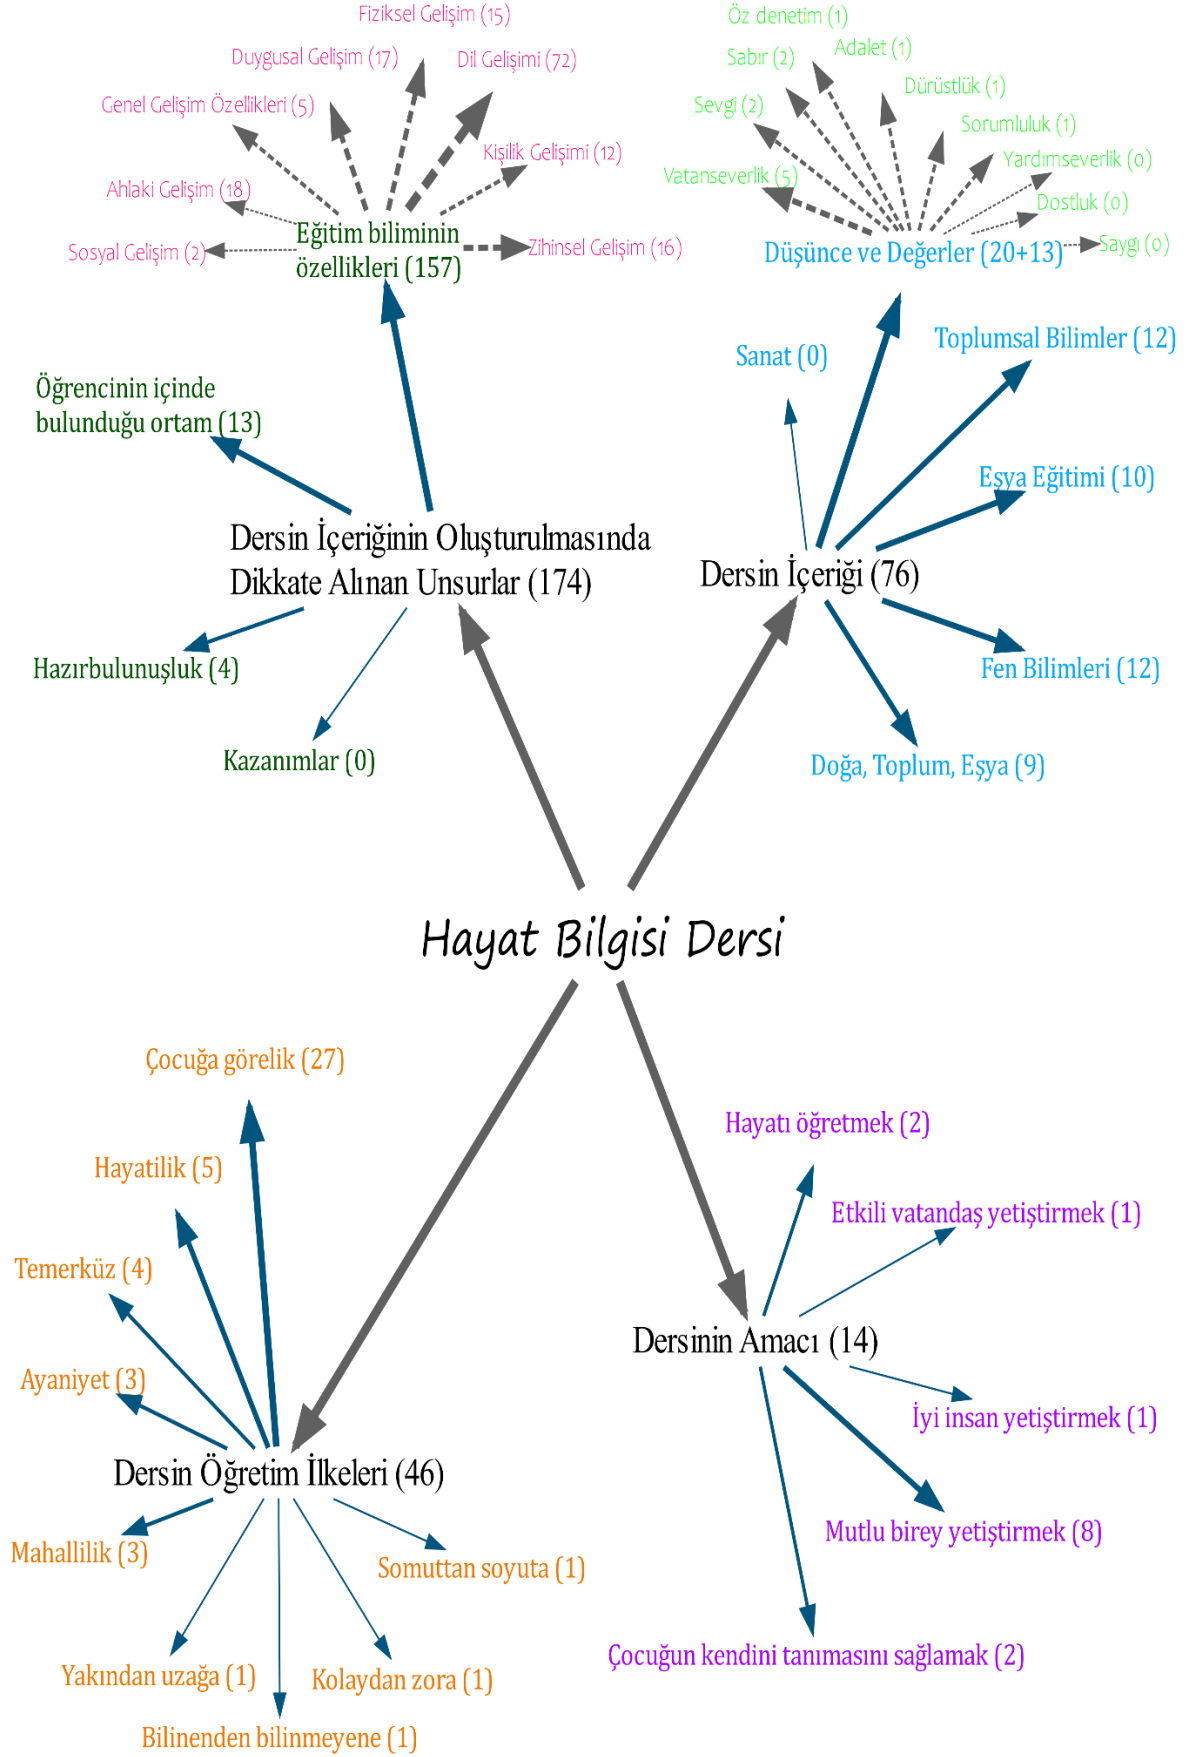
Fiziksel Gelişim (15)
Duygusal Gelişim (17)
Dil Gelişimi (72)
Genel Gelişim Özellikleri (5)
Kişilik Gelişimi (12)
Ahlaki Gelişim (18)
Sosyal Gelişim (2)
Eğitim biliminin özellikleri (157)
Zihinsel Gelişim (16)

Öz denetim (1)
Sabır (2)
Adalet (1)
Dürüstlük (1)
Sevgi (2)
Sorumluluk (1)
Yardımseverlik (0)
Vatanseverlik (5)
Dostluk (0)
Düşünce ve Değerler (20+13)
Saygı (0)

Sanat (0)
Toplumsal Bilimler (12)
Öğrencinin içinde bulunduğu ortam (13)
Eşya Eğitimi (10)
Dersin İçeriğinin Oluşturulmasında Dikkate Alınan Unsurlar (174)
Dersin İçeriği (76)
Hazırbulunuşluk (4)
Fen Bilimleri (12)
Kazanımlar (0)
Doğa, Toplum, Eşya (9)

Hayat Bilgisi Dersi

Çocuğa görelik (27)
Hayatı öğretmek (2)
Hayatilik (5)
Etkili vatandaş yetiştirmek (1)
Temerküz (4)
Dersinin Amacı (14)
Ayaniyet (3)
İyi insan yetiştirmek (1)
Dersin Öğretim İlkeleri (46)
Mutlu birey yetiştirmek (8)
Mahallilik (3)
Somuttan soyuta (1)
Çocuğun kendini tanımasını sağlamak (2)
Yakından uzağa (1)
Kolaydan zora (1)
Bilinenden bilinmeyene (1)